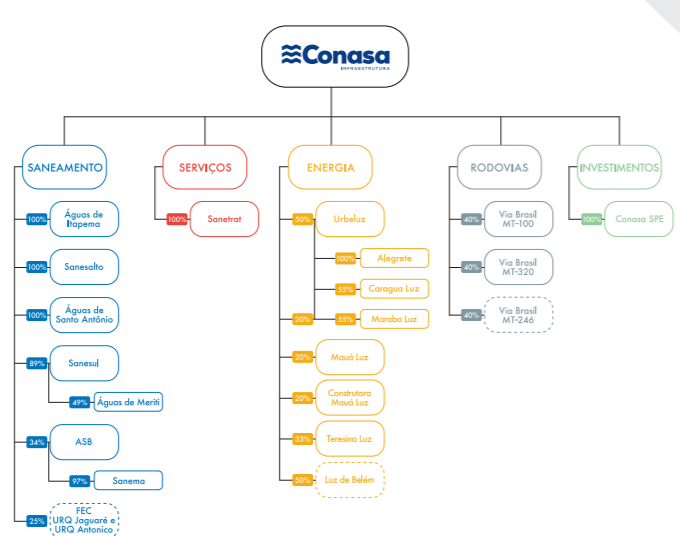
Conasa
INFRAESTRUTURA

SANEAMENTO

100% Águas de Itapema

100% Sanesalto

100% Águas de Santo Antônio

89% Sanesul

49% Águas de Meriti

34% ASB

97% Sanema

25% FEC URQ Jaguaré e URQ Antonico

SERVIÇOS

100% Sanetrat

ENERGIA

50% Urbeluz

100% Alegrete

55% Caragua Luz

20% 55% Maraba Luz

20% Mauá Luz

20% Construtora Mauá Luz

33% Teresina Luz

50% Luz de Belém

RODOVIAS

40% Via Brasil MT-100

40% Via Brasil MT-320

40% Via Brasil MT-246

INVESTIMENTOS

100% Conasa SPE